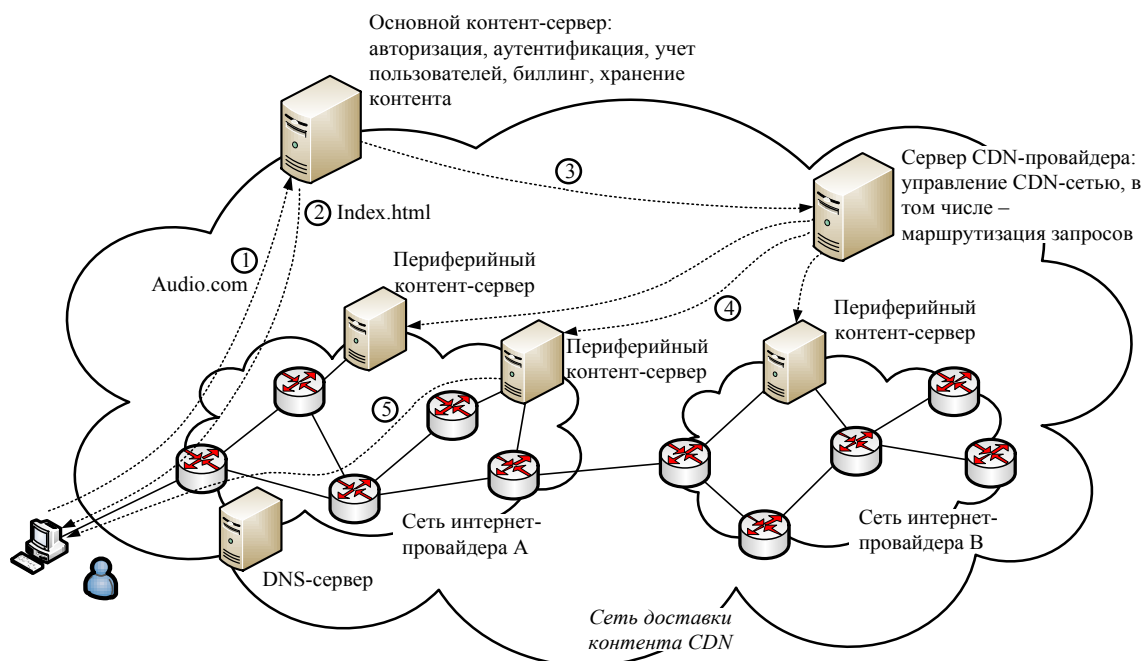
Основной контент-сервер: авторизация, аутентификация, учет пользователей, биллинг, хранение контента

3

Сервер CDN-провайдера: управление CDN-сетью, в том числе – маршрутизация запросов

2 Index.html

1

Audio.com

Периферийный контент-сервер

4

Периферийный контент-сервер

Периферийный контент-сервер

5

Сеть интернет-провайдера А

Сеть интернет-провайдера В

DNS-сервер

Сеть доставки контента CDN